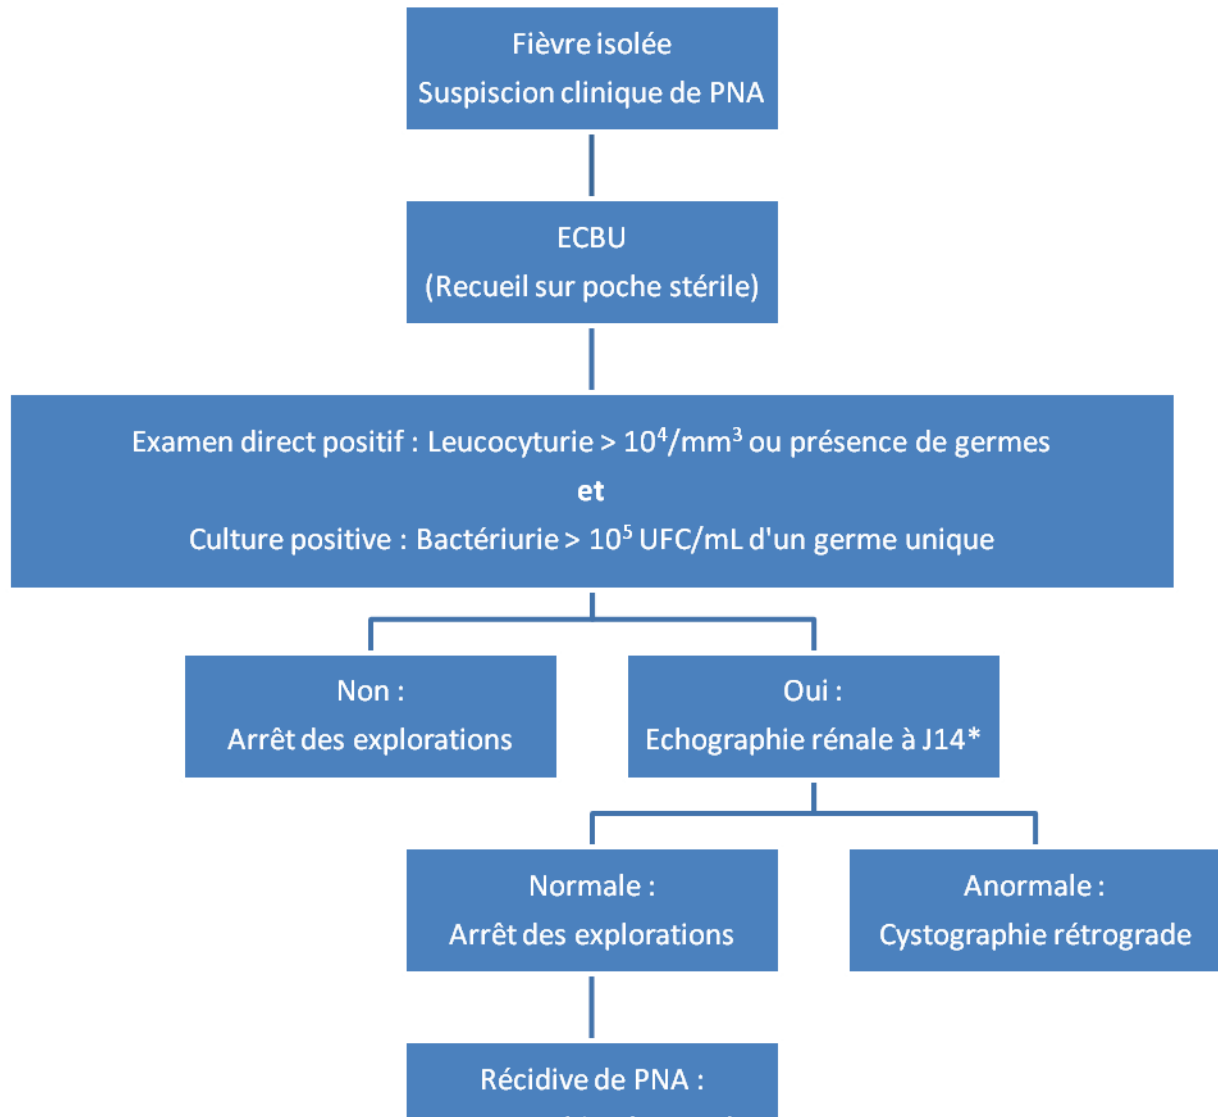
Fièvre isolée
Suspiscion clinique de PNA

ECBU
(Recueil sur poche stérile)

Examen direct positif : Leucocyturie > $10^4$/mm$^3$ ou présence de germes
**et**
Culture positive : Bactériurie > $10^5$ UFC/mL d'un germe unique

Non :
Arrêt des explorations

Oui :
Echographie rénale à J14*

Normale :
Arrêt des explorations

Anormale :
Cystographie rétrograde

Récidive de PNA :
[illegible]